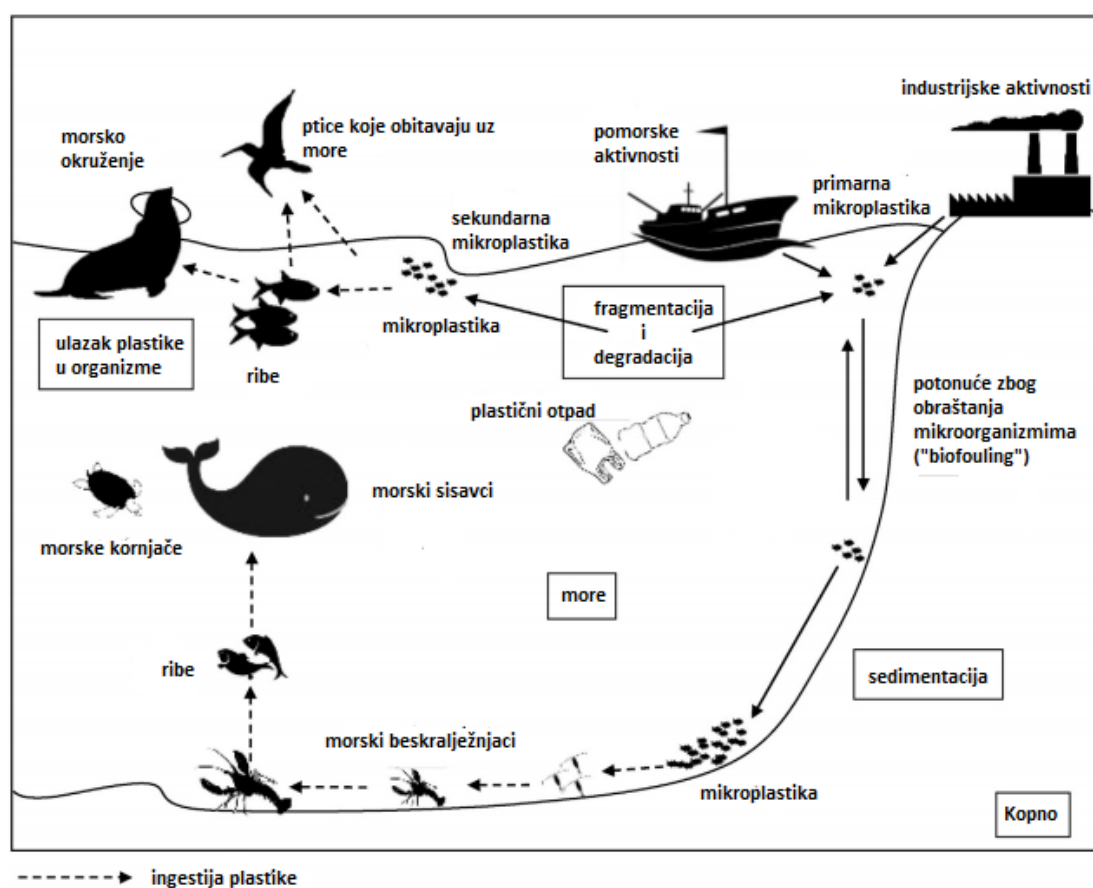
industrijske aktivnosti

morsko okruženje

ptice koje obitavaju uz more

pomorske aktivnosti

primarna mikroplastika

sekundarna mikroplastika

mikroplastika

fragmentacija i degradacija

ulazak plastike u organizme

ribe

potonuće zbog obraštanja mikroorganizmima ("biofouling")

plastični otpad

morski sisavci

morske kornjače

more

ribe

sedimentacija

morski beskralježnjaci

mikroplastika

Kopno

ingestija plastike